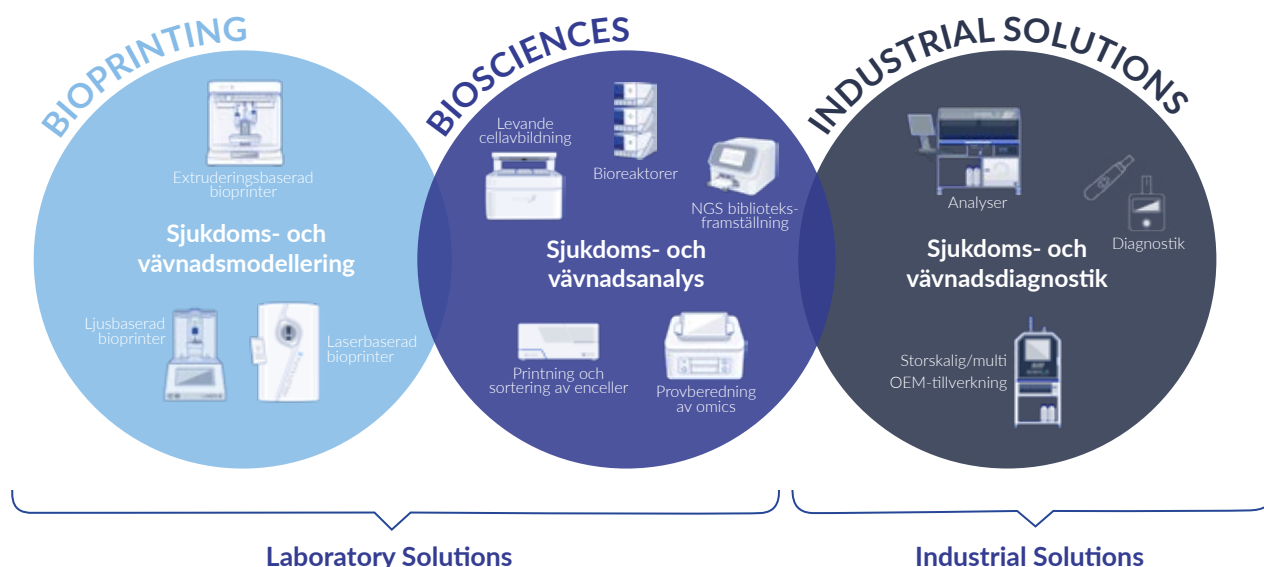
BIOPRINTING

Extruderingsbaserad bioprinter

Sjukdoms- och vävnadsmodellering

Ljusbaserad bioprinter

Laserbaserad bioprinter

BIOSCIENCES

Levande cellavbildning

Bioreaktorer

NGS biblioteksframställning

Sjukdoms- och vävnadsanalys

Printning och sortering av enceller

Provberedning av omics

INDUSTRIAL SOLUTIONS

Analyser

Diagnostik

Sjukdoms- och vävnadsdiagnostik

Storskalig/multi OEM-tillverkning

Laboratory Solutions

Industrial Solutions